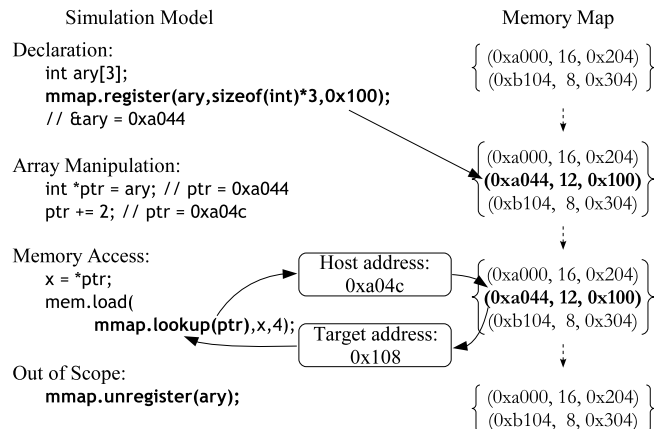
Simulation Model

Memory Map

Declaration:
int ary[3];
mmap.register(ary,sizeof(int)*3,0x100);
// &ary = 0xa044

$\left\{ \begin{array}{l} (0xa000, 16, 0x204) \\ (0xb104, 8, 0x304) \end{array} \right\}$

Array Manipulation:
int *ptr = ary; // ptr = 0xa044
ptr += 2; // ptr = 0xa04c

$\left\{ \begin{array}{l} (0xa000, 16, 0x204) \\ \mathbf{(0xa044, 12, 0x100)} \\ (0xb104, 8, 0x304) \end{array} \right\}$

Memory Access:
x = *ptr;
mem.load(
mmap.lookup(ptr),x,4);

Host address:
0xa04c

Target address:
0x108

$\left\{ \begin{array}{l} (0xa000, 16, 0x204) \\ \mathbf{(0xa044, 12, 0x100)} \\ (0xb104, 8, 0x304) \end{array} \right\}$

Out of Scope:
mmap.unregister(ary);

$\left\{ \begin{array}{l} (0xa000, 16, 0x204) \\ (0xb104, 8, 0x304) \end{array} \right\}$